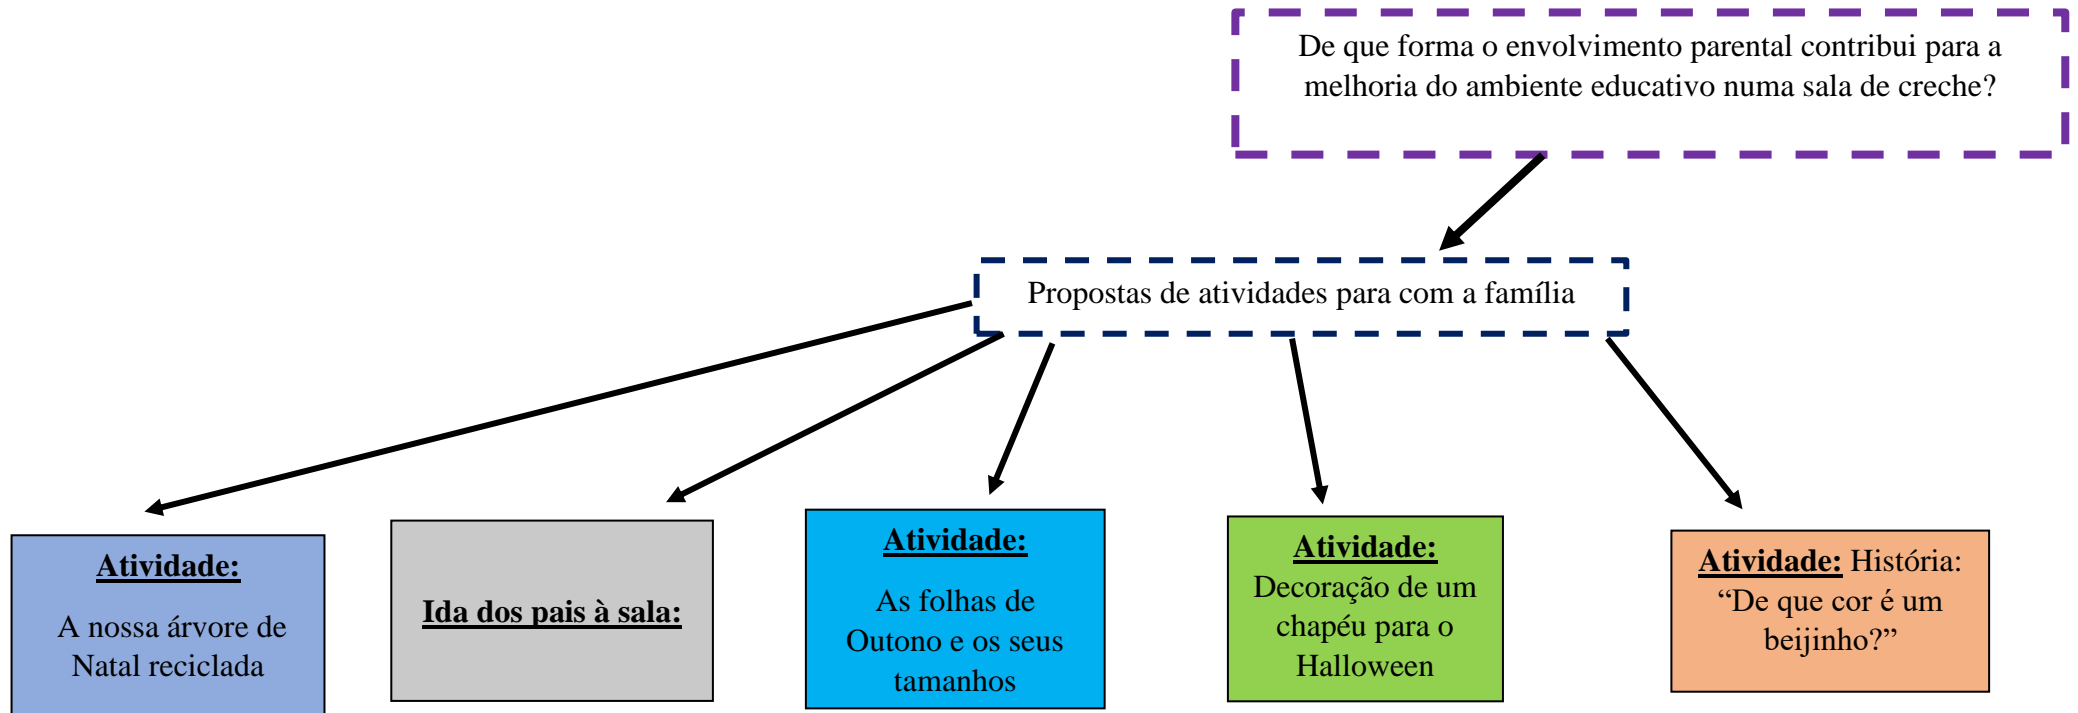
De que forma o envolvimento parental contribui para a melhoria do ambiente educativo numa sala de creche?

Propostas de atividades para com a família

**Atividade:**
A nossa árvore de Natal reciclada

**Ida dos pais à sala:**

**Atividade:**
As folhas de Outono e os seus tamanhos

**Atividade:**
Decoração de um chapéu para o Halloween

**Atividade:** História: “De que cor é um beijinho?”